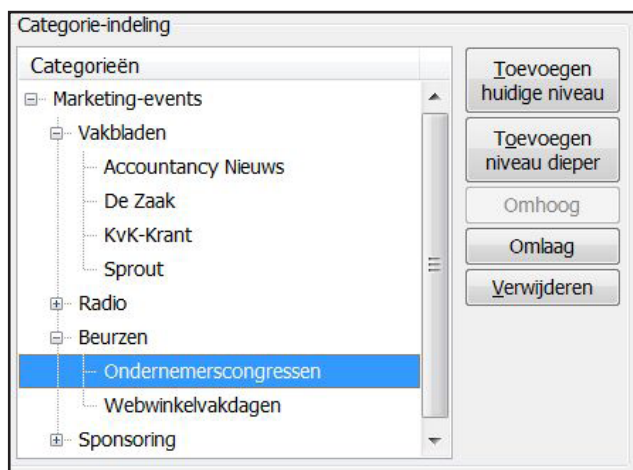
Categorie-indeling

Categorieën

Marketing-events
Vakbladen
Accountancy Nieuws
De Zaak
KvK-Krant
Sprout
Radio
Beurzen
Ondernemerscongressen
Webwinkelvakdagen
Sponsoring

Toevoegen huidige niveau
Toevoegen niveau dieper
Omhoog
Omlaag
Verwijderen